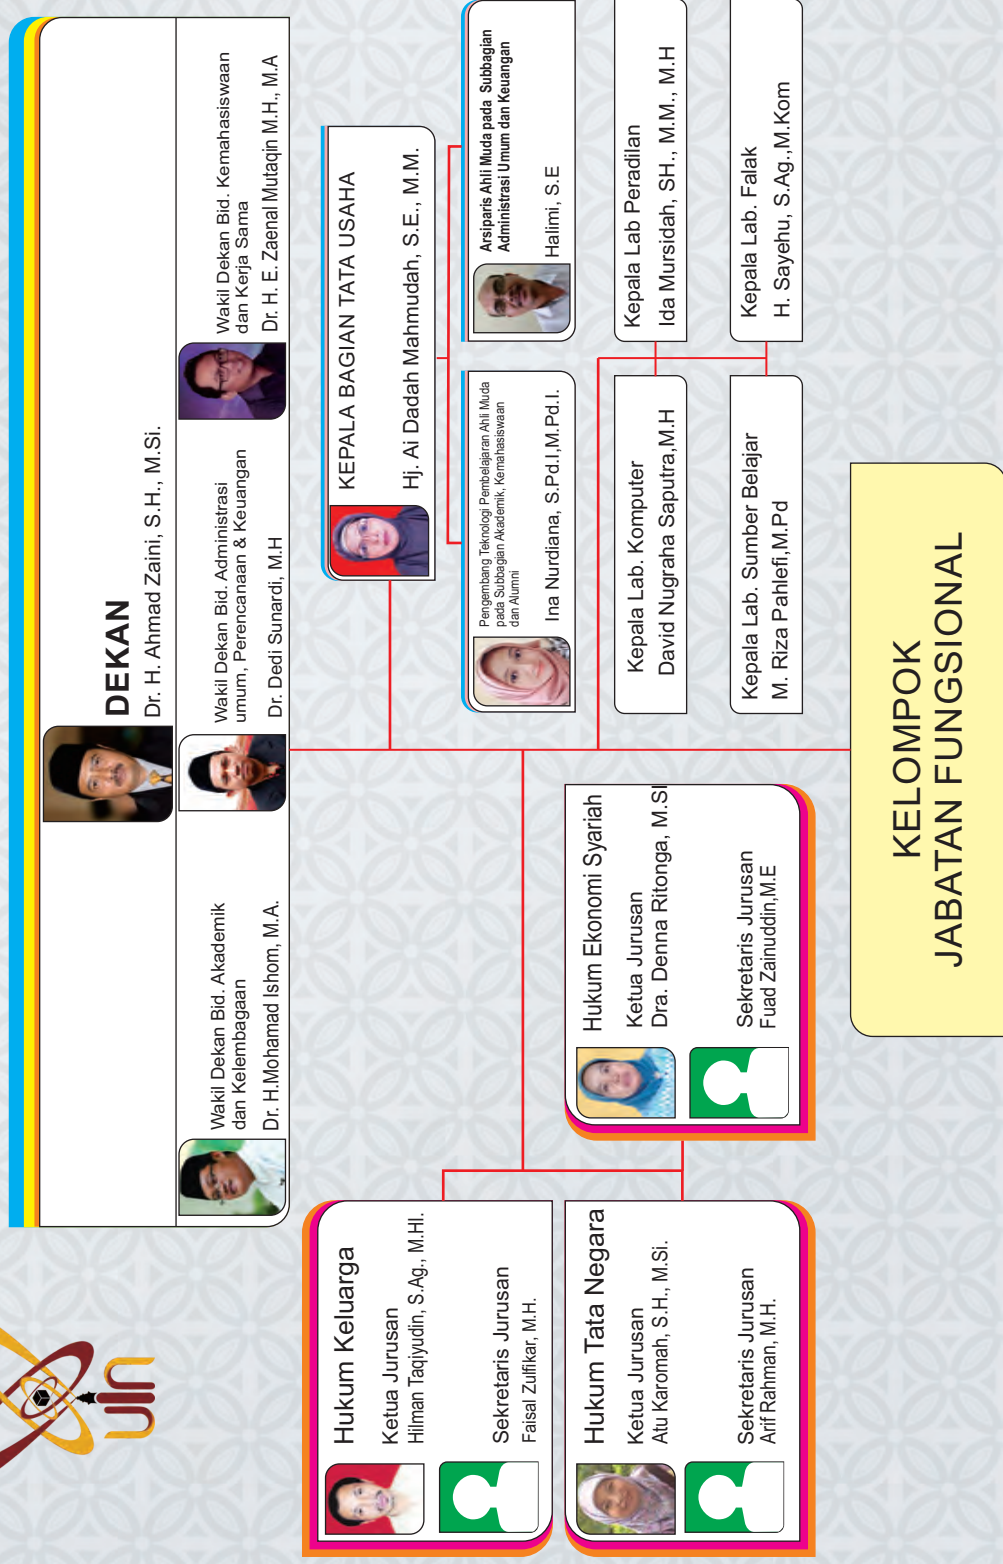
DEKAN
Dr. H. Ahmad Zaini, S.H., M.Si.

Wakil Dekan Bid. Akademik dan Kelembagaan
Dr. H.Mohamad Ishom, M.A.

Wakil Dekan Bid. Administrasi umum, Perencanaan & Keuangan
Dr. Dedi Sunardi, M.H

Wakil Dekan Bid. Kemahasiswaan dan Kerja Sama
Dr. H. E. Zaenal Mutaqin M.H., M.A

KEPALA BAGIAN TATA USAHA
Hj. Ai Dadah Mahmudah, S.E., M.M.

Pengembang Teknologi Pembelajaran Ahli Muda pada Subbagian Akademik, Kemahasiswaan dan Alumni
Ina Nurdiana, S.Pd.I.,M.Pd.I.

Arsiparis Ahli Muda pada Subbagian Administrasi Umum dan Keuangan
Halimi, S.E

Kepala Lab. Komputer
David Nugraha Saputra,M.H

Kepala Lab Peradilan
Ida Mursidah, SH., M.M., M.H

Kepala Lab. Sumber Belajar
M. Riza Pahlefi,M.Pd

Kepala Lab. Falak
H. Sayehu, S.Ag.,M.Kom

KELOMPOK JABATAN FUNGSIONAL

Hukum Ekonomi Syariah
Ketua Jurusan
Dra. Denna Ritonga, M.SI
Sekretaris Jurusan
Fuad Zainuddin,M.E

Hukum Keluarga
Ketua Jurusan
Hilman Taqiyudin, S.Ag., M.HI.
Sekretaris Jurusan
Faisal Zulfikar, M.H.

Hukum Tata Negara
Ketua Jurusan
Atu Karomah, S.H., M.Si.
Sekretaris Jurusan
Arif Rahman, M.H.

uin